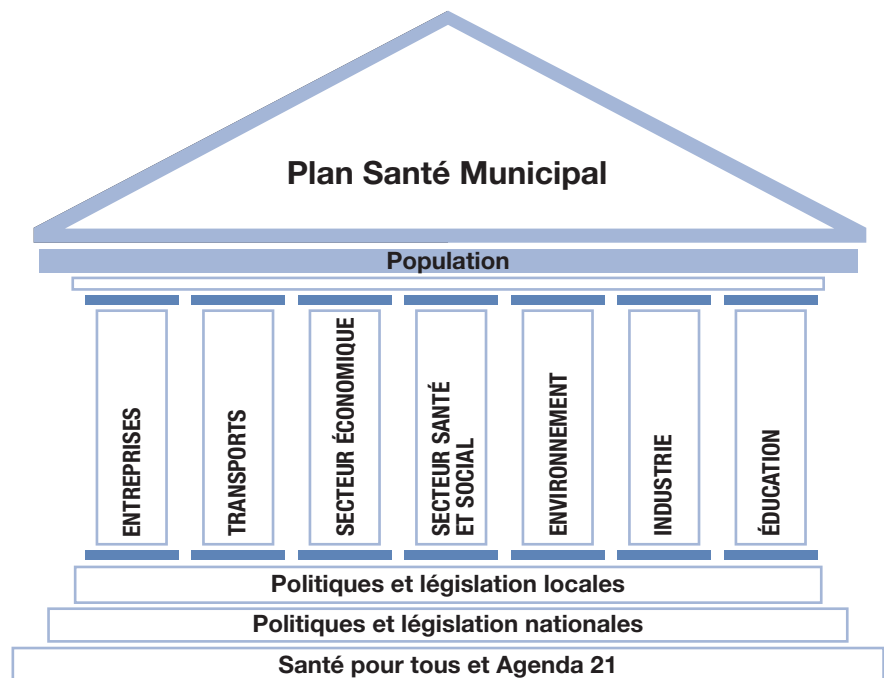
Plan Santé Municipal

Population

ENTREPRISES

TRANSPORTS

SECTEUR ÉCONOMIQUE

SECTEUR SANTÉ ET SOCIAL

ENVIRONNEMENT

INDUSTRIE

ÉDUCATION

Politiques et législation locales

Politiques et législation nationales

Santé pour tous et Agenda 21